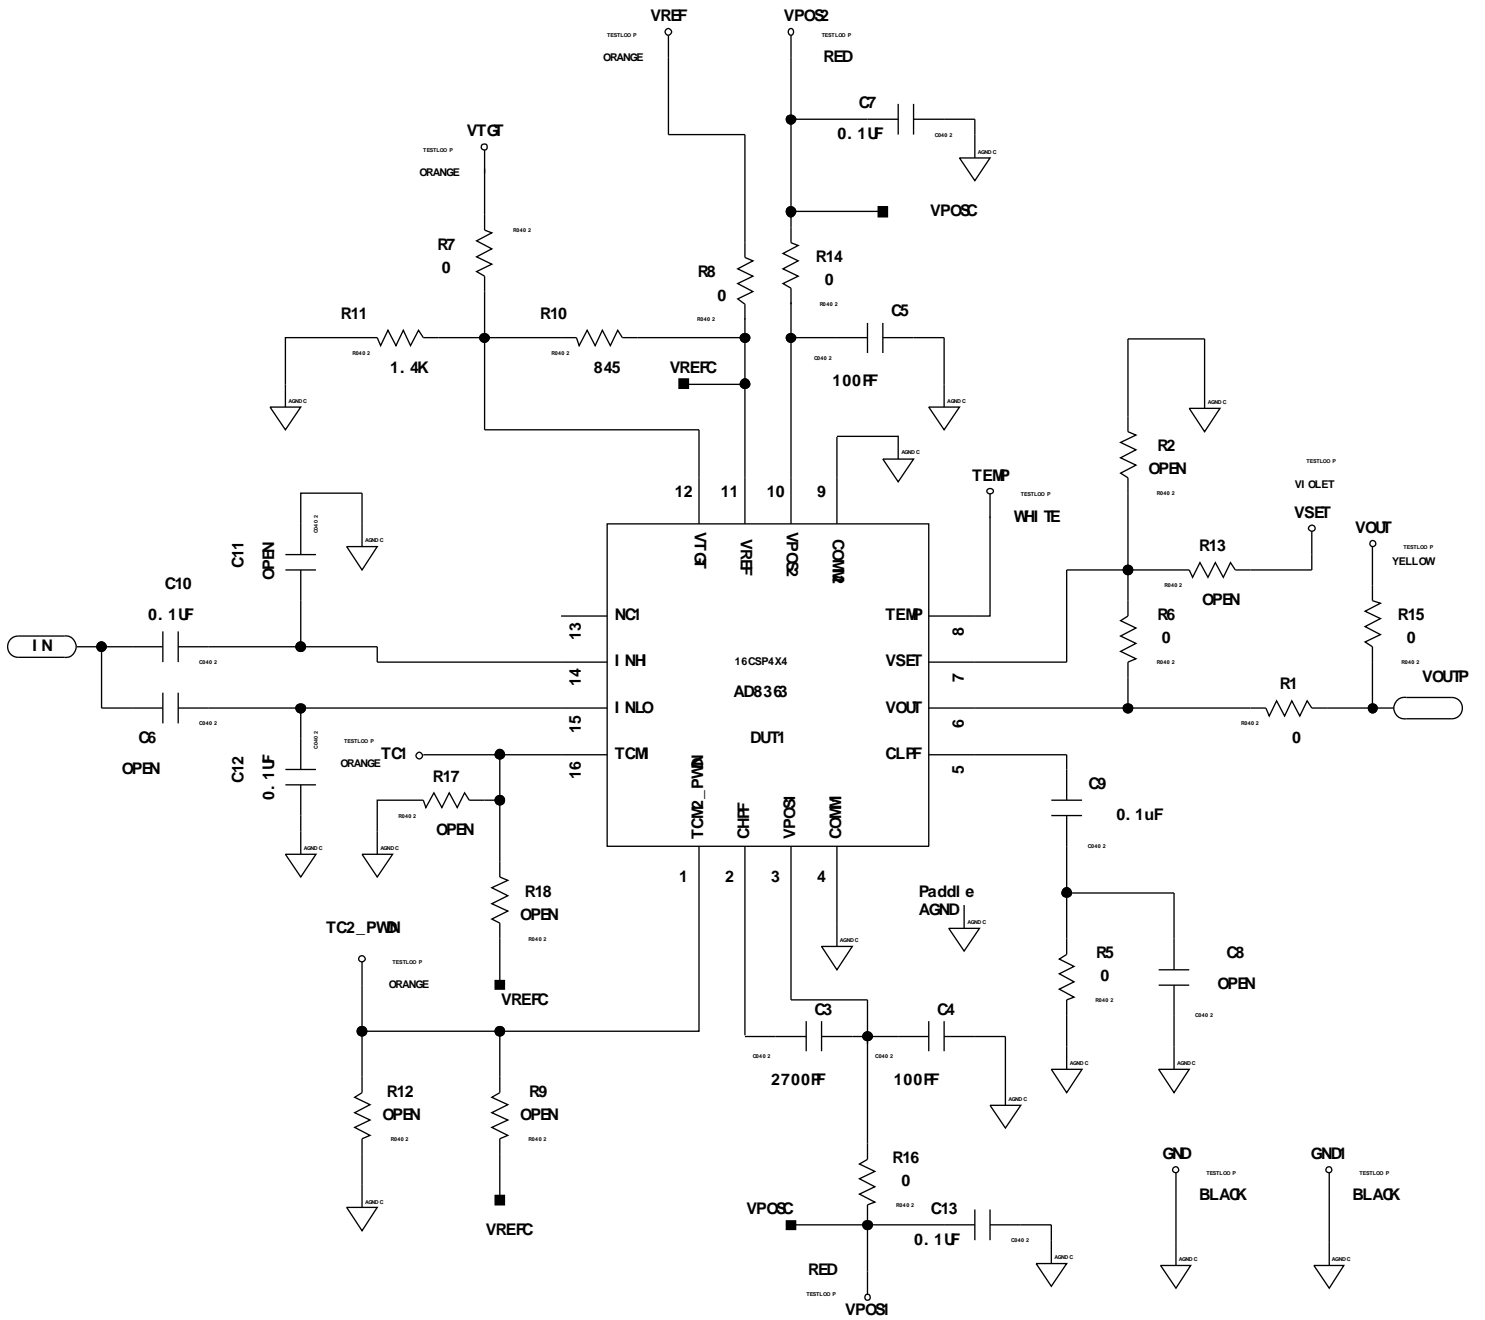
VREF
TESTLOOP
ORANGE
VPOS2
TESTLOOP
RED
C7
0.1UF
C0402
AGNDC
VTGT
TESTLOOP
ORANGE
VPOSC
R0402
R7
0
R8
0
R14
0
R0402
C5
R11
R10
R0402
R0402
R0402
1.4K
845
VREFC
100PF
AGNDC
AGNDC
AGNDC
AGNDC
12
11
10
9
TEMP
TESTLOOP
WHITE
R2
OPEN
R0402
TESTLOOP
VIOLET
VSET
VOUT
TESTLOOP
YELLOW
C0402
AGNDC
C11
OPEN
VTGT
VREF
VPOS2
COMM2
R13
R0402
OPEN
C10
0.1UF
R15
0
R6
0
R0402
R0402
NC1
TEMP
13
8
IN
C0402
INHI
16CSP4X4
VSET
14
7
AD8363
VOUTP
INLO
VOUT
R1
15
6
C0402
R0402
C6
OPEN
C0402
TESTLOOP
TC1
DUT1
0
TCM
CLPF
16
5
C12
0.1UF
ORANGE
R17
TCM2_PWDN
C9
R0402
OPEN
0.1uF
CHPF
VPOS1
COMM
C0402
AGNDC
AGNDC
1
2
3
4
Paddle
AGND
R18
OPEN
AGNDC
R0402
AGNDC
TC2_PWDN
TESTLOOP
R5
0
C8
OPEN
ORANGE
VREFC
R0402
C0402
C3
C4
C0402
C0402
AGNDC
AGNDC
2700PF
100PF
AGNDC
R12
OPEN
R9
OPEN
R0402
R0402
GND
TESTLOOP
BLACK
GND1
TESTLOOP
BLACK
R16
0
R0402
AGNDC
VPOSC
C13
VREFC
0.1UF
C0402
AGNDC
AGNDC
AGNDC
RED
TESTLOOP
VPOS1